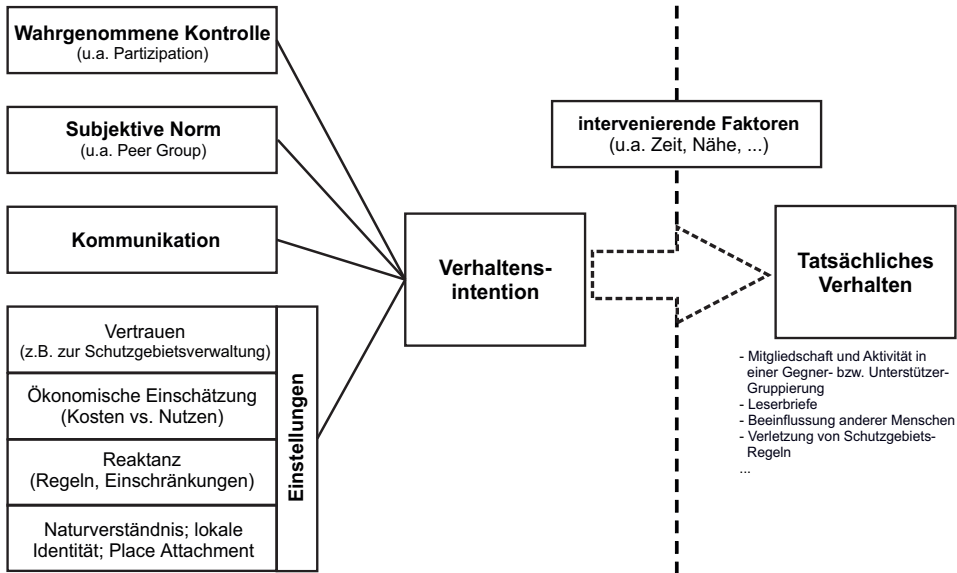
**Wahrgenommene Kontrolle**
(u.a. Partizipation)

**Subjektive Norm**
(u.a. Peer Group)

**Kommunikation**

Vertrauen
(z.B. zur Schutzgebietsverwaltung)

Ökonomische Einschätzung
(Kosten vs. Nutzen)

Reaktanz
(Regeln, Einschränkungen)

Naturverständnis; lokale Identität; Place Attachment

**Einstellungen**

**Verhaltensintention**

**intervenierende Faktoren**
(u.a. Zeit, Nähe, ...)

**Tatsächliches Verhalten**

- Mitgliedschaft und Aktivität in einer Gegner- bzw. Unterstützer-Gruppierung
- Leserbriefe
- Beeinflussung anderer Menschen
- Verletzung von Schutzgebiets-Regeln
...